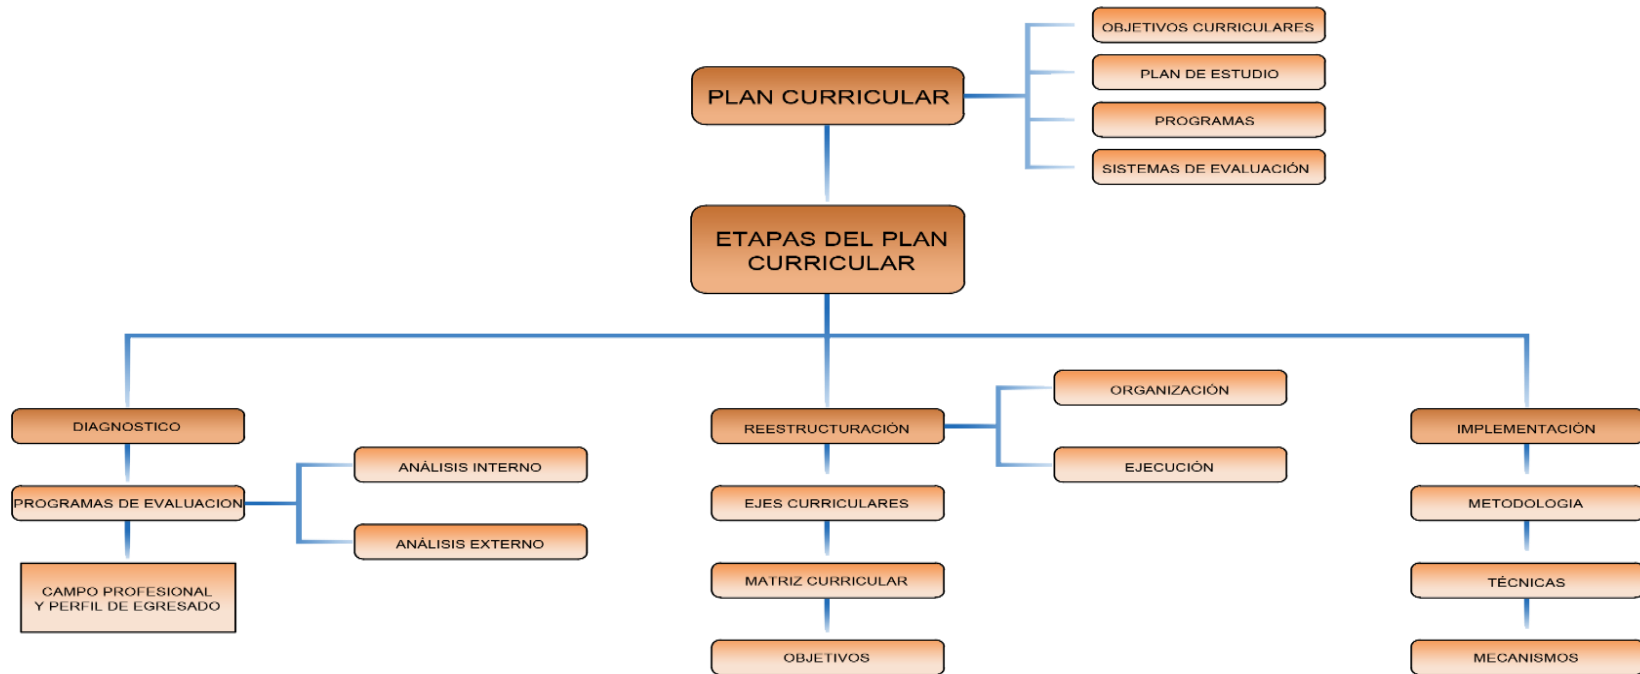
PLAN CURRICULAR

OBJETIVOS CURRICULARES

PLAN DE ESTUDIO

PROGRAMAS

SISTEMAS DE EVALUACIÓN

ETAPAS DEL PLAN CURRICULAR

DIAGNOSTICO

PROGRAMAS DE EVALUACION

ANÁLISIS INTERNO

ANÁLISIS EXTERNO

CAMPO PROFESIONAL Y PERFIL DE EGRESADO

REESTRUCTURACIÓN

ORGANIZACIÓN

EJECUCIÓN

EJES CURRICULARES

MATRIZ CURRICULAR

OBJETIVOS

IMPLEMENTACIÓN

METODOLOGIA

TÉCNICAS

MECANISMOS